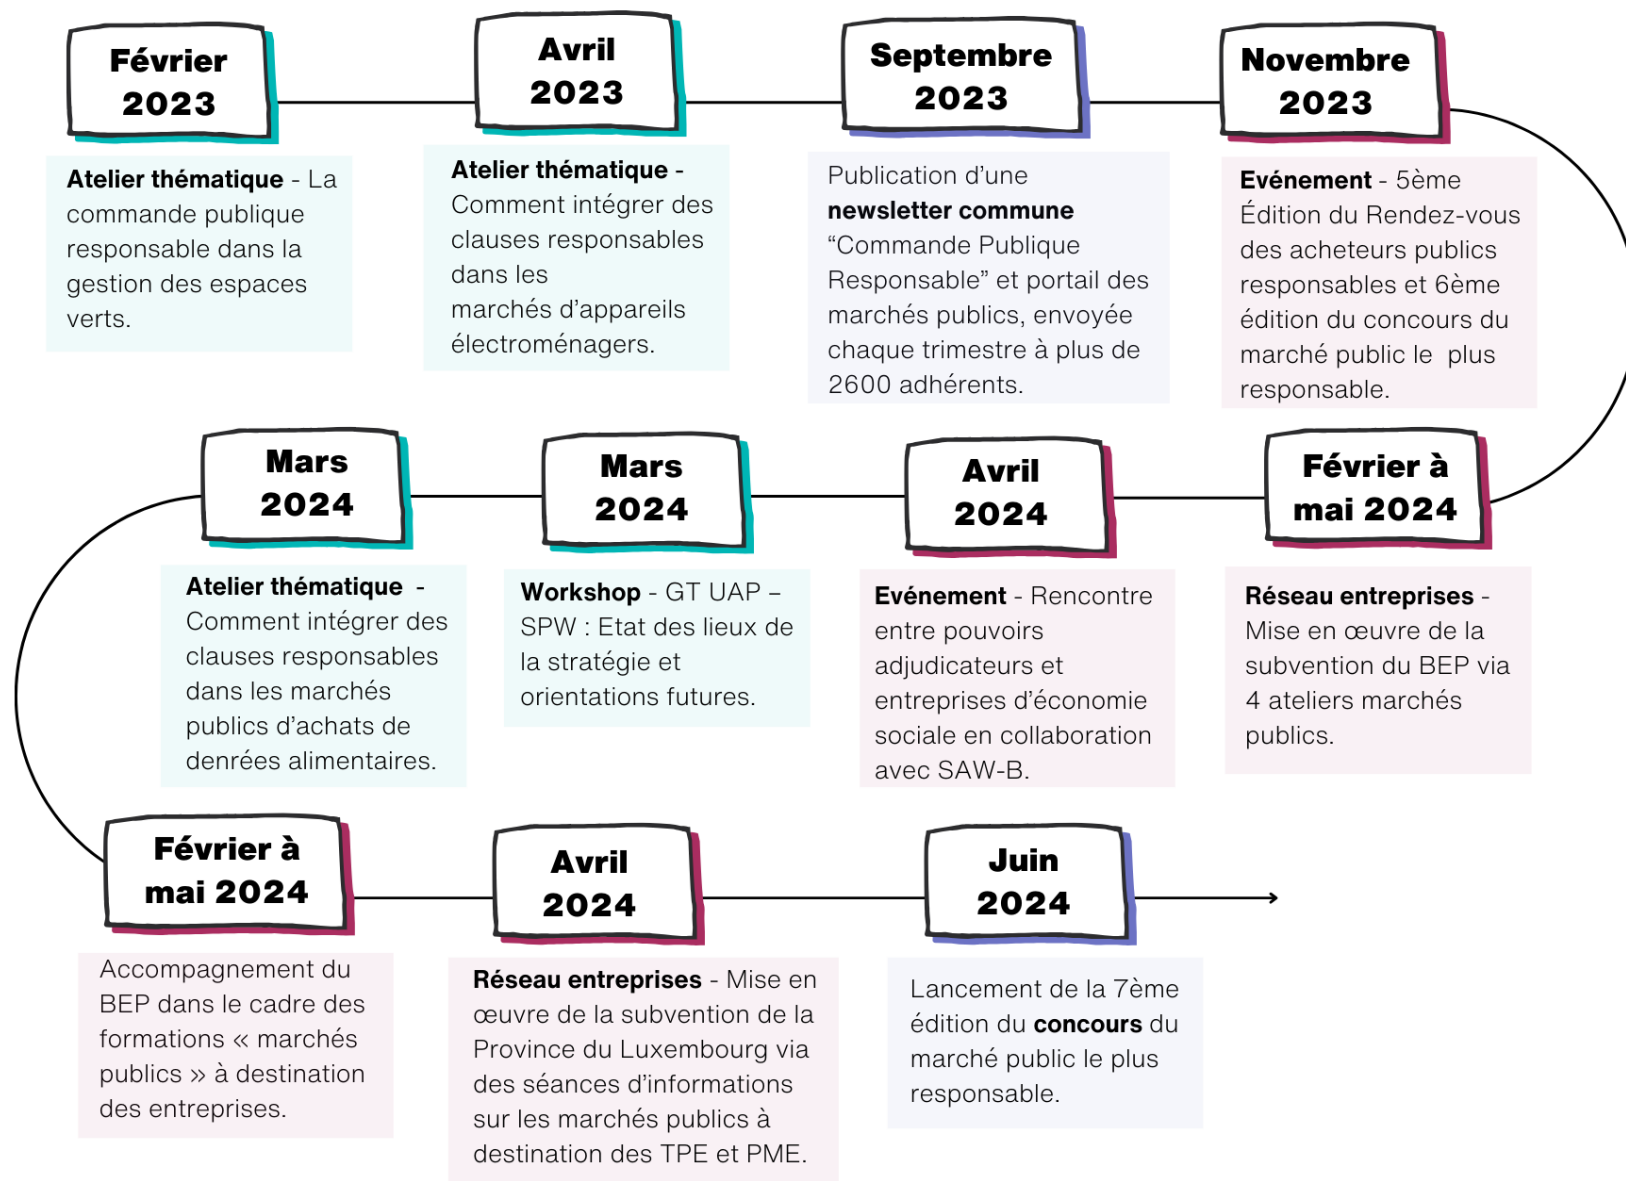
Février 2023

**Atelier thématique** - La commande publique responsable dans la gestion des espaces verts.

Avril 2023

**Atelier thématique** - Comment intégrer des clauses responsables dans les marchés d'appareils électroménagers.

Septembre 2023

Publication d'une **newsletter commune** "Commande Publique Responsable" et portail des marchés publics, envoyée chaque trimestre à plus de 2600 adhérents.

Novembre 2023

**Evénement** - 5ème Édition du Rendez-vous des acheteurs publics responsables et 6ème édition du concours du marché public le plus responsable.

Mars 2024

**Atelier thématique** - Comment intégrer des clauses responsables dans les marchés publics d'achats de denrées alimentaires.

Mars 2024

**Workshop** - GT UAP – SPW : Etat des lieux de la stratégie et orientations futures.

Avril 2024

**Evénement** - Rencontre entre pouvoirs adjudicateurs et entreprises d'économie sociale en collaboration avec SAW-B.

Février à mai 2024

**Réseau entreprises** - Mise en œuvre de la subvention du BEP via 4 ateliers marchés publics.

Février à mai 2024

Accompagnement du BEP dans le cadre des formations « marchés publics » à destination des entreprises.

Avril 2024

**Réseau entreprises** - Mise en œuvre de la subvention de la Province du Luxembourg via des séances d'informations sur les marchés publics à destination des TPE et PME.

Juin 2024

Lancement de la 7ème édition du **concours** du marché public le plus responsable.